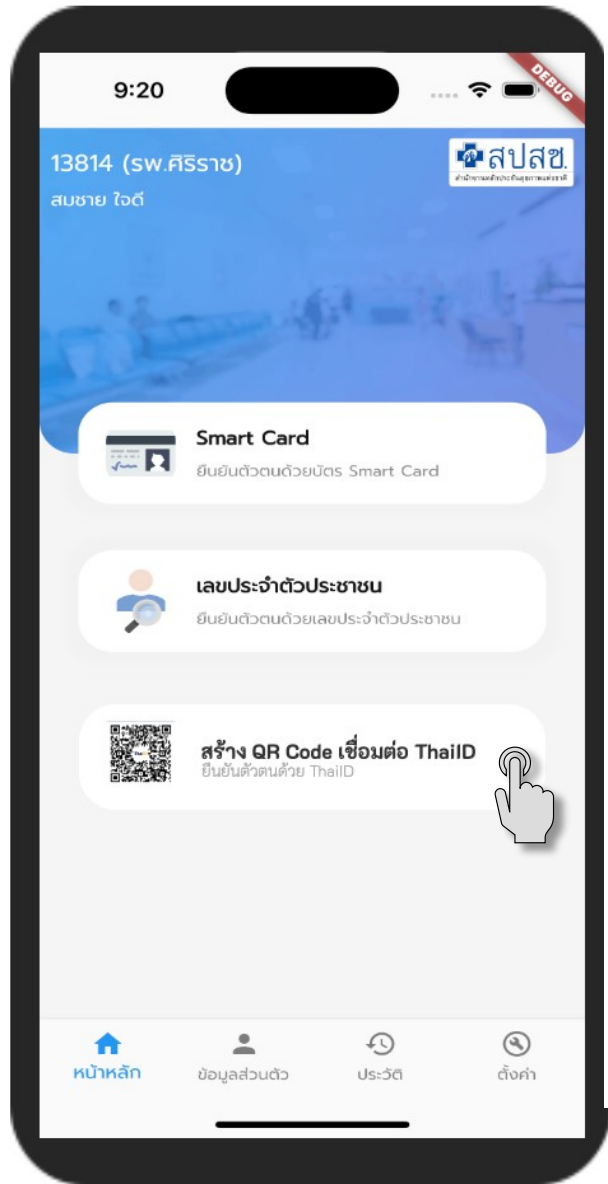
9:20

DEBUG

13814 (รพ.ศิริราช)
สมชาย ใจดี

สปสช.
สำนักงานหลักประกันสุขภาพแห่งชาติ

Smart Card
ยืนยันตัวตนด้วยบัตร Smart Card

เลขประจำตัวประชาชน
ยืนยันตัวตนด้วยเลขประจำตัวประชาชน

สร้าง QR Code เชื่อมต่อ ThaiID
ยืนยันตัวตนด้วย ThaiID

หน้าหลัก
ข้อมูลส่วนตัว
ประวัติ
ตั้งค่า